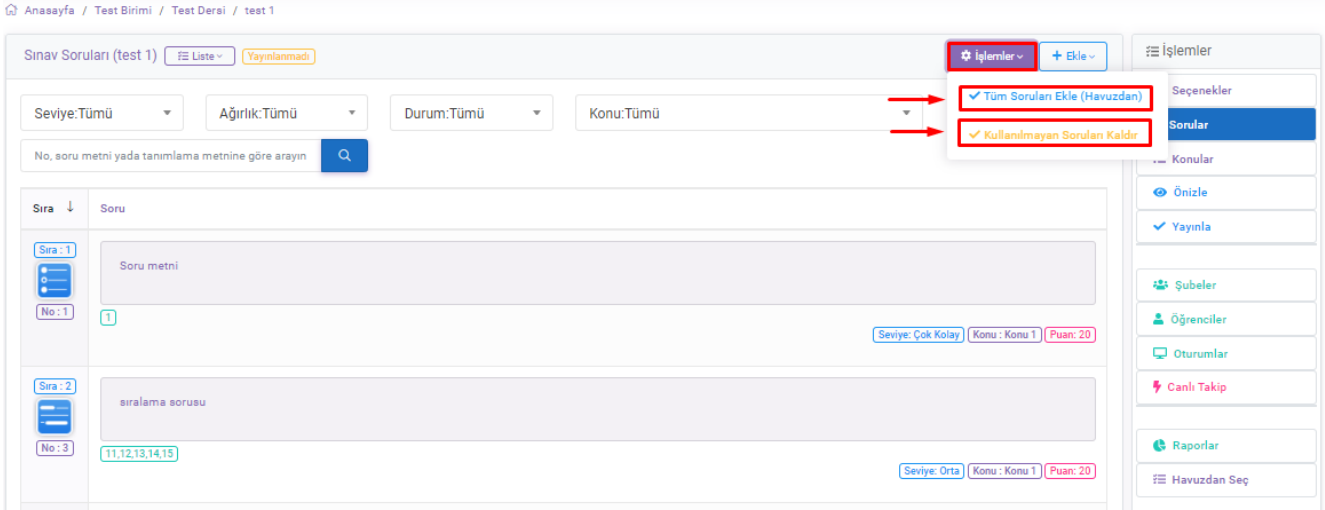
Anasayfa / Test Birimi / Test Dersi / test 1

Sınav Soruları (test 1) Liste Yayınlanmadı

İşlemler + Ekle

Tüm Soruları Ekle (Havuzdan)
Kullanılmayan Soruları Kaldır

Seviye:Tümü
Ağırlık:Tümü
Durum:Tümü
Konu:Tümü

No, soru metni yada tanımlama metnine göre arayın

| Sıra | Soru |
|---|---|
| Sıra : 1 No : 1 | Soru metni 1 Seviye: Çok Kolay Konu : Konu 1 Puan: 20 |
| Sıra : 2 No : 3 | sıralama sorusu 11,12,13,14,15 Seviye: Orta Konu : Konu 1 Puan: 20 |

İşlemler
Seçenekler
Sorular
Konular
Önizle
Yayınla
Şubeler
Öğrenciler
Oturumlar
Canlı Takip
Raporlar
Havuzdan Seç